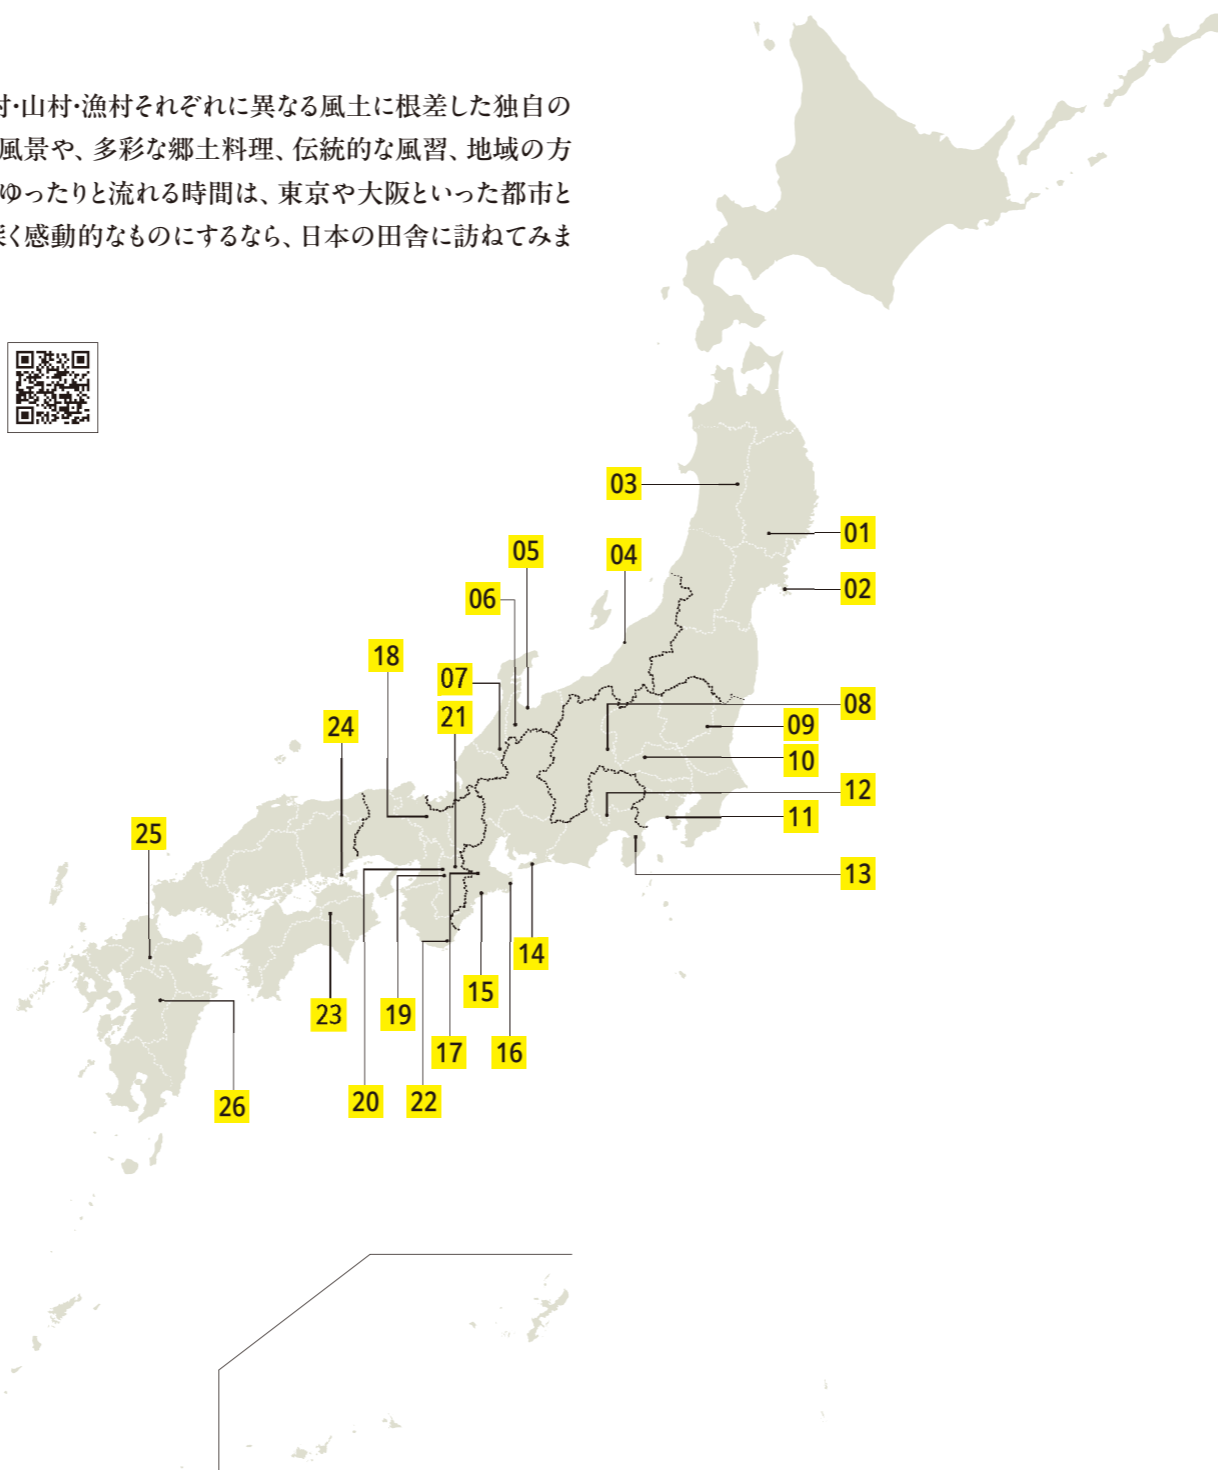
村·山村·漁村それぞれに異なる風土に根差した独自の風景や、多彩な郷土料理、伝統的な風習、地域の方ゆったりと流れる時間は、東京や大阪といった都市と深く感動的なものにするなら、日本の田舎に訪ねてみま

03
01
02
05
04
06
18
07
08
09
21
24
10
12
25
11
13
14
15
23
19
17
16
26
20
22